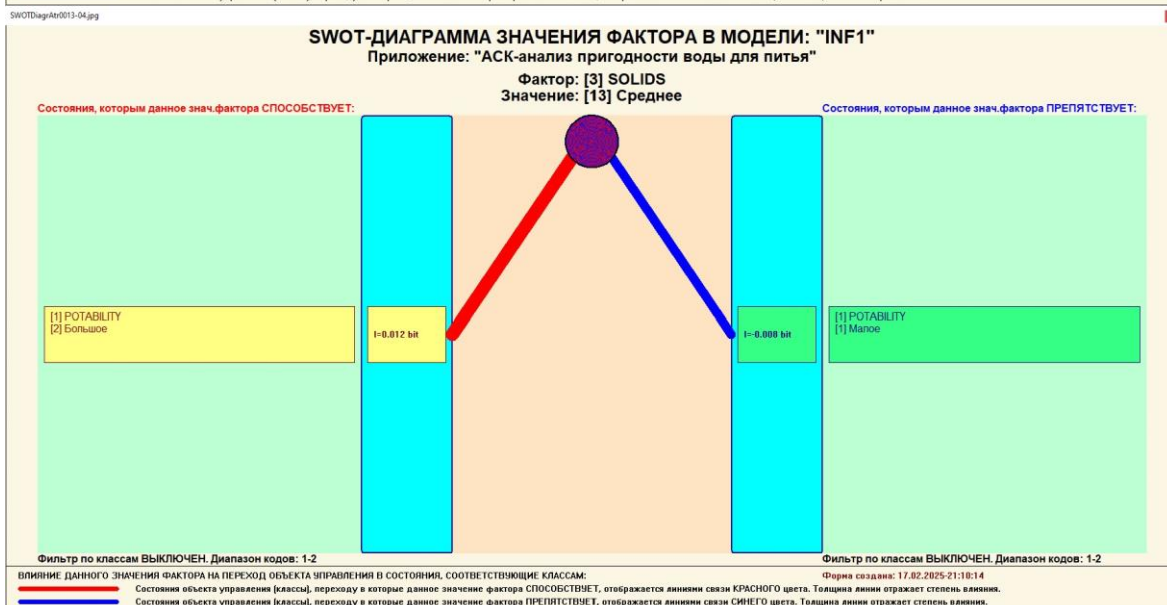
SWOTDiagrAtr0013-04.jpg

SWOT-ДИАГРАММА ЗНАЧЕНИЯ ФАКТОРА В МОДЕЛИ: "INF1"
Приложение: "АСК-анализ пригодности воды для питья"

Фактор: [3] SOLIDS
Значение: [13] Среднее

Состояния, которым данное знач.фактора СПОСОБСТВУЕТ:

Состояния, которым данное знач.фактора ПРЕПЯТСТВУЕТ:

[1] POTABILITY
[2] Большое

I=0.012 bit

I=-0.008 bit

[1] POTABILITY
[1] Малое

Фильтр по классам ВЫКЛЮЧЕН. Диапазон кодов: 1-2

Фильтр по классам ВЫКЛЮЧЕН. Диапазон кодов: 1-2

ВЛИЯНИЕ ДАННОГО ЗНАЧЕНИЯ ФАКТОРА НА ПЕРЕХОД ОБЪЕКТА УПРАВЛЕНИЯ В СОСТОЯНИЯ, СООТВЕТСТВУЮЩИЕ КЛАССАМ:

Форма создана: 17.02.2025-21:10:14

Состояния объекта управления (классы), переходу в которые данное значение фактора СПОСОБСТВУЕТ, отображается линиями связи КРАСНОГО цвета. Толщина линии отражает степень влияния.

Состояния объекта управления (классы), переходу в которые данное значение фактора ПРЕПЯТСТВУЕТ, отображается линиями связи СИНЕГО цвета. Толщина линии отражает степень влияния.